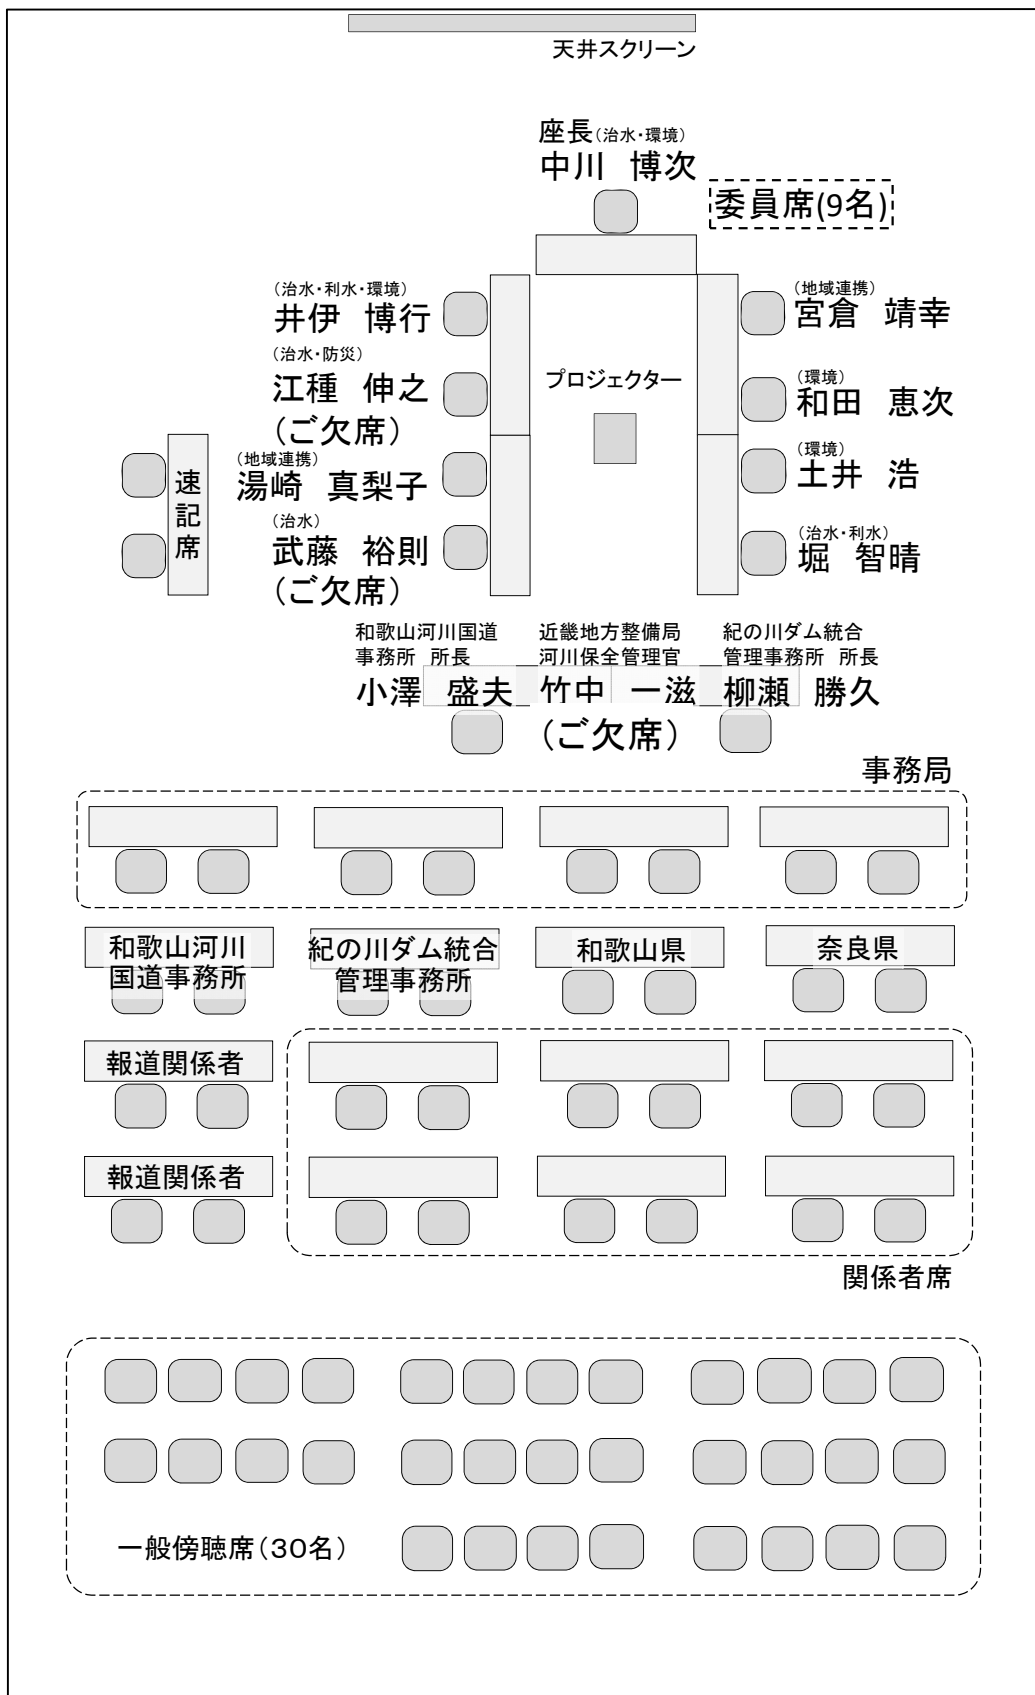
天井スクリーン

座長（治水・環境）
中川　博次

委員席(9名)

（治水・利水・環境）
井伊　博行

（治水・防災）
江種　伸之
（ご欠席）

（地域連携）
湯崎　真梨子

（治水）
武藤　裕則
（ご欠席）

プロジェクター

（地域連携）
宮倉　靖幸

（環境）
和田　恵次

（環境）
土井　浩

（治水・利水）
堀　智晴

速記席

和歌山河川国道事務所　所長
小澤　盛夫

近畿地方整備局河川保全管理官
竹中　一滋
（ご欠席）

紀の川ダム統合管理事務所　所長
柳瀬　勝久

事務局

和歌山河川国道事務所

紀の川ダム統合管理事務所

和歌山県

奈良県

報道関係者

報道関係者

関係者席

一般傍聴席（30名）